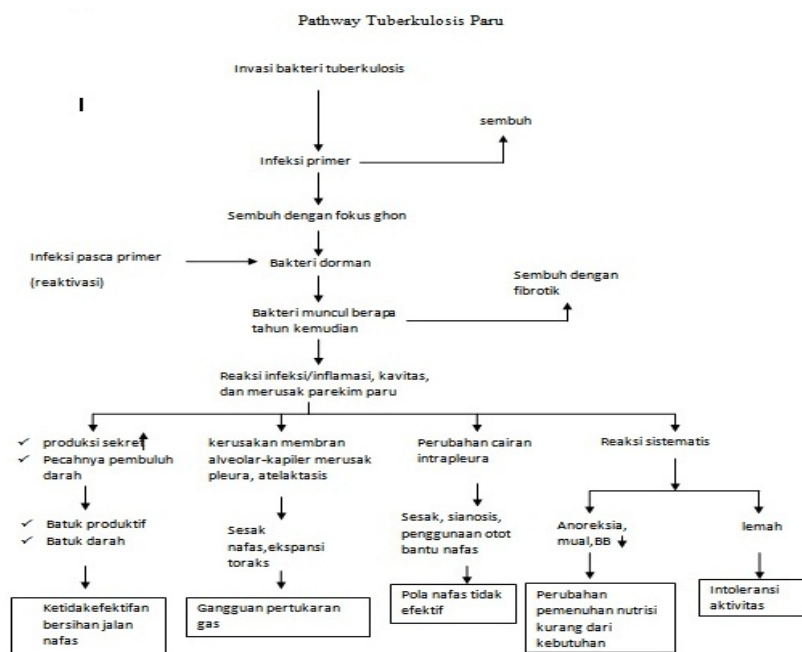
Pathway Tuberkulosis Paru

Invasi bakteri tuberkulosis

I

sembuh

Infeksi primer

Sembuh dengan fokus ghon

Infeksi pasca primer (reaktivasi)

Bakteri dorman

Sembuh dengan fibrotik

Bakteri muncul berapa tahun kemudian

Reaksi infeksi/inflamasi, kavitas, dan merusak parekim paru

✓ produksi sekret ↑
✓ Pecahnya pembuluh darah

✓ Batuk produktif
✓ Batuk darah

Ketidakefektifan bersihan jalan nafas

kerusakan membran alveolar-kapiler merusak pleura, atelaktasis

Sesak nafas,ekspansi toraks

Gangguan pertukaran gas

Perubahan cairan intrapleura

Sesak, sianosis, penggunaan otot bantu nafas

Pola nafas tidak efektif

Reaksi sistematis

Anoreksia, mual,BB ↓

Perubahan pemenuhan nutrisi kurang dari kebutuhan

lemah

Intoleransi aktivitas